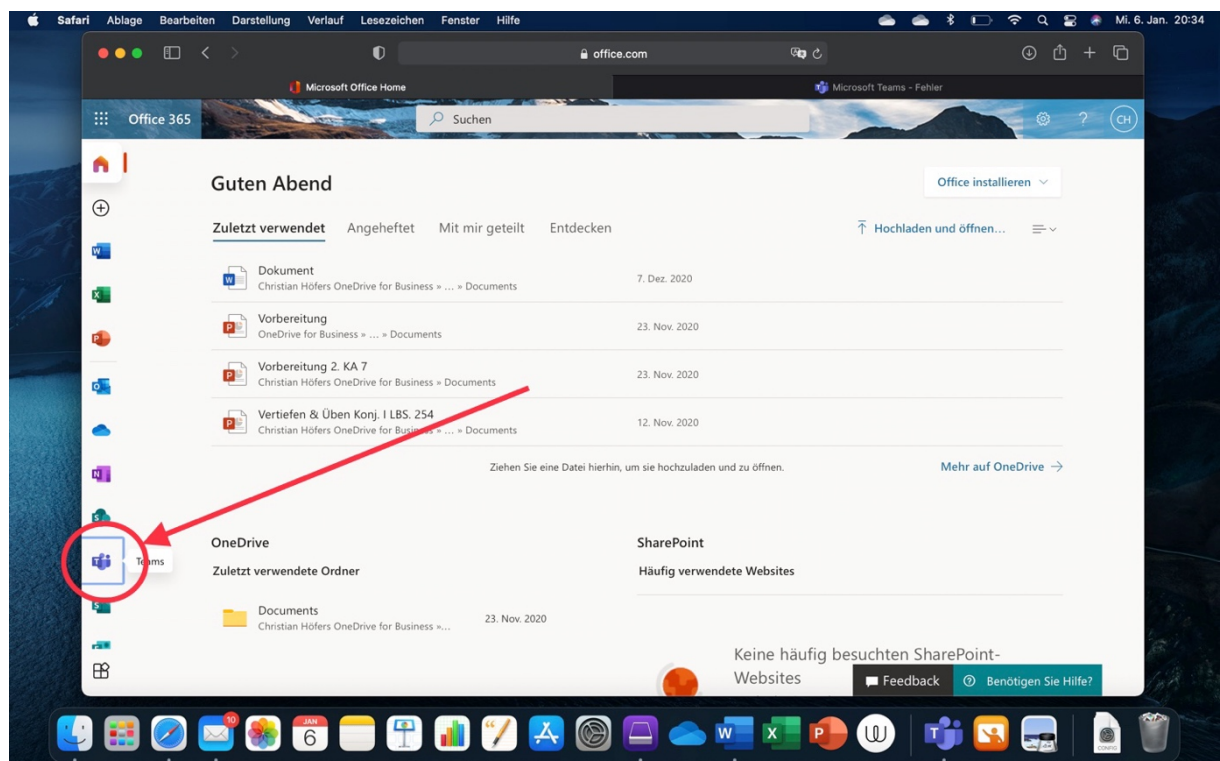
Safari Ablage Bearbeiten Darstellung Verlauf Lesezeichen Fenster Hilfe

Mi. 6. Jan. 20:34

office.com

Microsoft Office Home

Microsoft Teams - Fehler

Office 365

Suchen

CH

Guten Abend

Office installieren

Zuletzt verwendet Angeheftet Mit mir geteilt Entdecken

Hochladen und öffnen...

| | |
|---|---|
| Dokument<br>Christian Höfers OneDrive for Business » ... » Documents | 7. Dez. 2020 |
| Vorbereitung<br>OneDrive for Business » ... » Documents | 23. Nov. 2020 |
| Vorbereitung 2. KA 7<br>Christian Höfers OneDrive for Business » Documents | 23. Nov. 2020 |
| Vertiefen & Üben Konj. I LBS. 254<br>Christian Höfers OneDrive for Busi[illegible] » ... » Documents | 12. Nov. 2020 |

Ziehen Sie eine Datei hierhin, um sie hochzuladen und zu öffnen.

Mehr auf OneDrive →

Teams

OneDrive

Zuletzt verwendete Ordner

Documents
Christian Höfers OneDrive for Business »...

23. Nov. 2020

SharePoint

Häufig verwendete Websites

Keine häufig besuchten SharePoint-Websites

Feedback

Benötigen Sie Hilfe?

10

JAN
6